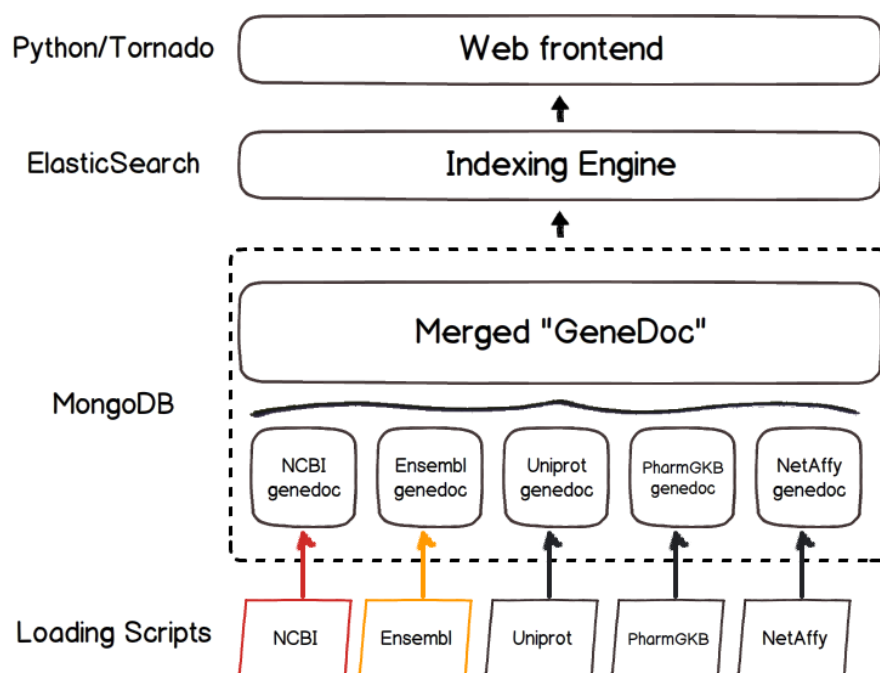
Python/Tornado

Web frontend

ElasticSearch

Indexing Engine

Merged "GeneDoc"

MongoDB

NCBI genedoc

Ensembl genedoc

Uniprot genedoc

PharmGKB genedoc

NetAffy genedoc

Loading Scripts

NCBI

Ensembl

Uniprot

PharmGKB

NetAffy